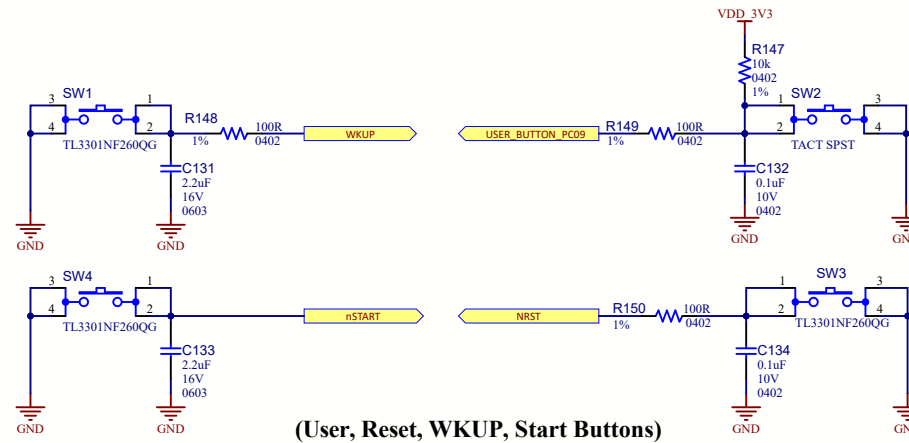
VDD_3V3

R147
10k
0402
1%

SW1
3 1
4 2
TL3301NF260QG

R148
1%
100R
0402

WKUP

C131
2.2uF
16V
0603

GND GND

USER_BUTTON_PC09

R149
1%
100R
0402

SW2
1 3
2 4
TACT SPST

C132
0.1uF
10V
0402

GND GN

SW4
3 1
4 2
TL3301NF260QG

nSTART

C133
2.2uF
16V
0603

GND GND

NRST

R150
1%
100R
0402

SW3
1 3
2 4
TL3301NF260QG

C134
0.1uF
10V
0402

GND GN

(User, Reset, WKUP, Start Buttons)